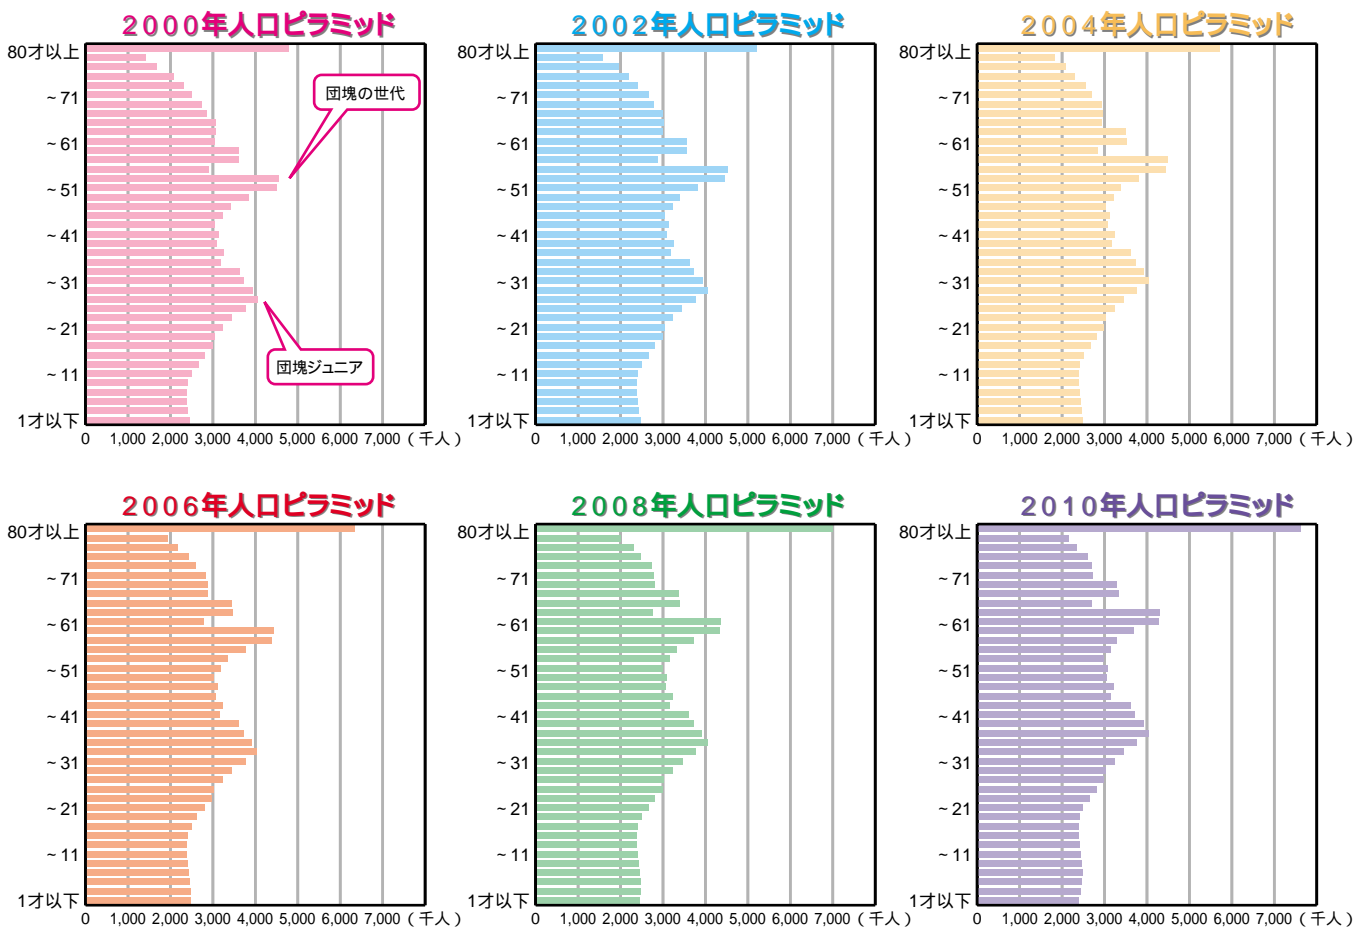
2000年人口ピラミッド

80才以上
~71
~61
~51
~41
~31
~21
~11
1才以下

団塊の世代
団塊ジュニア

0 1,000 2,000 3,000 4,000 5,000 6,000 7,000 (千人)

2002年人口ピラミッド

80才以上
~71
~61
~51
~41
~31
~21
~11
1才以下

0 1,000 2,000 3,000 4,000 5,000 6,000 7,000 (千人)

2004年人口ピラミッド

80才以上
~71
~61
~51
~41
~31
~21
~11
1才以下

0 1,000 2,000 3,000 4,000 5,000 6,000 7,000 (千人)

2006年人口ピラミッド

80才以上
~71
~61
~51
~41
~31
~21
~11
1才以下

0 1,000 2,000 3,000 4,000 5,000 6,000 7,000 (千人)

2008年人口ピラミッド

80才以上
~71
~61
~51
~41
~31
~21
~11
1才以下

0 1,000 2,000 3,000 4,000 5,000 6,000 7,000 (千人)

2010年人口ピラミッド

80才以上
~71
~61
~51
~41
~31
~21
~11
1才以下

0 1,000 2,000 3,000 4,000 5,000 6,000 7,000 (千人)